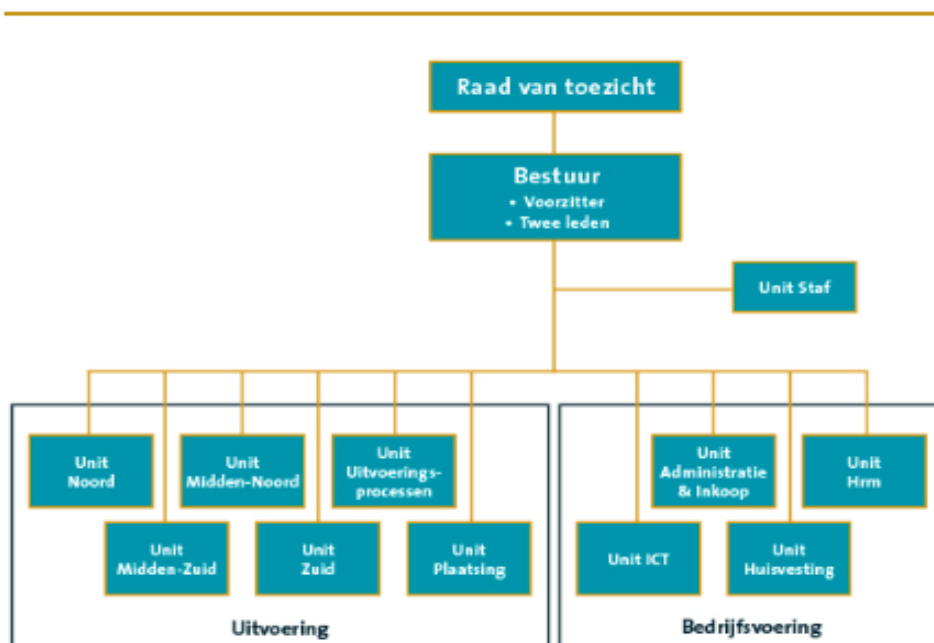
Raad van toezicht

Bestuur
• Voorzitter
• Twee leden

Unit Staf

Unit Noord

Unit Midden-Noord

Unit Uitvoeringsprocessen

Unit Midden-Zuid

Unit Zuid

Unit Plaatsing

Uitvoering

Unit Administratie & Inkoop

Unit Hrm

Unit ICT

Unit Huisvesting

Bedrijfsvoering